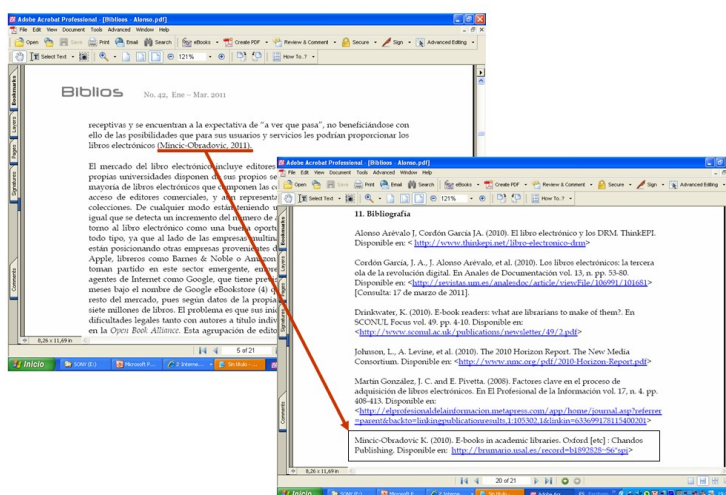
Adobe Acrobat Professional - [Biblios - Alonso.pdf]
File Edit View Document Tools Advanced Window Help
Open Print Email Search eBooks Create PDF Review & Comment Secure Sign Advanced Editing
Select Text 121% How To...?

Bookmarks Layers Pages Signatures Comments

Biblios No. 42, Ene – Mar. 2011

receptivas y se encuentran a la expectativa de "a ver que pasa", no beneficiándose con ello de las posibilidades que para sus usuarios y servicios les podrían proporcionar los libros electrónicos (Mincic-Obradovic, 2011).

El mercado del libro electrónico incluye editores propias universidades disponen de sus propios se mayoría de libros electrónicos que componen las co acceso de editores comerciales, y así representa colecciones. De cualquier modo está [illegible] igual que se detecta un incremento del número de torno al libro electrónico como una buena oport todo tipo, ya que al lado de las empresas multina están posicionando otras empresas provenientes d Apple, libreros como Barnes & Noble y Amazon toman partido en este sector emergente, en agentes de Internet como Google, que tiene pre meses bajo el nombre de Google eBookstore (4) resto del mercado, pues según datos de la propia siete millones de libros. El problema es que sus ini dificultades legales tanto con autores a título indiv en la Open Book Alliance. Esta agrupación de edito

8,26 x 11,69 in 5 of 21

Inicio SONY (E:) Microsoft P... 2 Interne... Sin título

Adobe Acrobat Professional - [Biblios - Alonso.pdf]
File Edit View Document Tools Advanced Window Help
Open Print Email Search eBooks Create PDF Review & Comment Secure Sign Advanced Editing
Select Text 121% How To...?

11. Bibliografía

Alonso Arévalo J, Cordón García JA. (2010). El libro electrónico y los DRM. ThinkEPI. Disponible en: < http://www.thinkepi.net/libro-electronico-drm>

Cordón García, J. A., J. Alonso Arévalo, et al. (2010). Los libros electrónicos: la tercera ola de la revolución digital. En Anales de Documentación vol. 13, n. pp. 53-80. Disponible en: <http://revistas.um.es/analesdoc/article/viewFile/106991/101681> [Consulta: 17 de marzo de 2011].

Drinkwater, K. (2010). E-book readers: what are librarians to make of them?. En SCONUL Focus vol. 49. pp. 4-10. Disponible en: <http://www.sconul.ac.uk/publications/newsletter/49/2.pdf>

Johnson, L., A. Levine, et al. (2010). The 2010 Horizon Report. The New Media Consortium. Disponible en: <http://www.nmc.org/pdf/2010-Horizon-Report.pdf>

Martín González, J. C. and E. Piv etta. (2008). Factores clave en el proceso de adquisición de libros electrónicos. En El Profesional de la Información vol. 17, n. 4. pp. 408-413. Disponible en: <http://elprofesionaldelainformacion.metapress.com/app/home/journal.asp?referrer=parent&backto=linkingpublicationresults,1:105302,1&linkin=633699178115400201>

Mincic-Obradovic K. (2010). E-books in academic libraries. Oxford [etc] : Chandos Publishing. Disponible en: http://brumario.usal.es/record=b1892828~S6*spi>

8,26 x 11,69 in 20 of 21

Inicio SONY (E:) Microsoft P... 2 Interne... Sin título Adobe Acr...